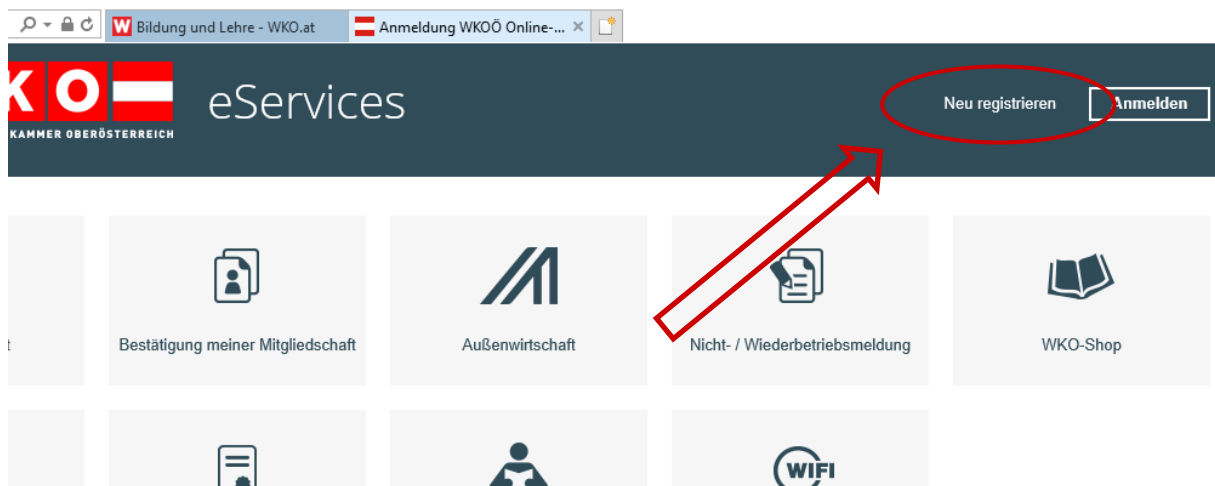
Bildung und Lehre - WKO.at

Anmeldung WKOÖ Online-...

KO

KAMMER OBERÖSTERREICH

eServices

Neu registrieren

Anmelden

t

Bestätigung meiner Mitgliedschaft

Außenwirtschaft

Nicht- / Wiederbetriebsmeldung

WKO-Shop

WIFI